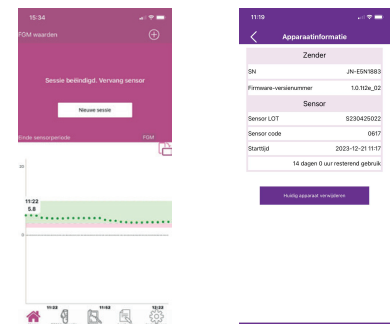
15:34

FDM waarden

Sessie beëindigd. Vervang sensor

Nieuwe sessie

Eerste sensorperiode FDM

20

11:22
5.8

0

11:22 11:52 12:22

11:19

Apparaatinformatie

Zender

| | |
|---|---|
| SN | JN-E5N1883 |
| Firmware-versienummer | 1.0.1t2e_02 |

Sensor

| | |
|---|---|
| Sensor LOT | S230425022 |
| Sensor code | 0617 |
| Starttijd | 2023-12-21 11:17 |
| | 14 dagen 0 uur resterend gebruik |

Huidig apparaat verwijderen